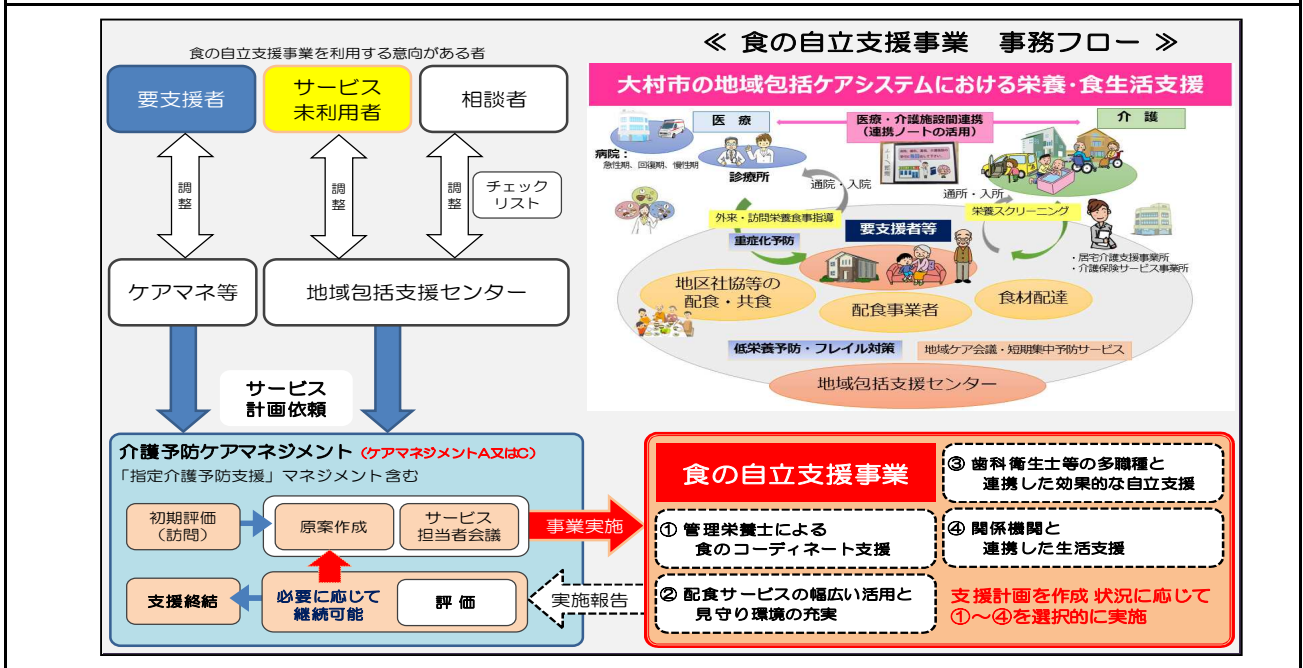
食の自立支援事業を利用する意向がある者

要支援者

サービス未利用者

相談者

調整

調整

調整

チェックリスト

ケアマネ等

地域包括支援センター

サービス計画依頼

≪ 食の自立支援事業　事務フロー ≫

大村市の地域包括ケアシステムにおける栄養・食生活支援

医療

医療・介護施設間連携（連携ノートの活用）

介護

病院：急性期、回復期、慢性期

診療所

通院・入院

通所・入所

外来・訪問栄養食事指導

栄養スクリーニング

重症化予防

要支援者等

・居宅介護支援事業所
・介護保険サービス事業所

地区社協等の配食・共食

配食事業者

食材配達

低栄養予防・フレイル対策

地域ケア会議・短期集中予防サービス

地域包括支援センター

介護予防ケアマネジメント（ケアマネジメントA又はC）

「指定介護予防支援」マネジメント含む

初期評価（訪問）

原案作成

サービス担当者会議

事業実施

支援終結

必要に応じて継続可能

評 価

実施報告

食の自立支援事業

③ 歯科衛生士等の多職種と連携した効果的な自立支援

① 管理栄養士による食のコーディネート支援

④ 関係機関と連携した生活支援

② 配食サービスの幅広い活用と見守り環境の充実

支援計画を作成 状況に応じて①～④を選択的に実施